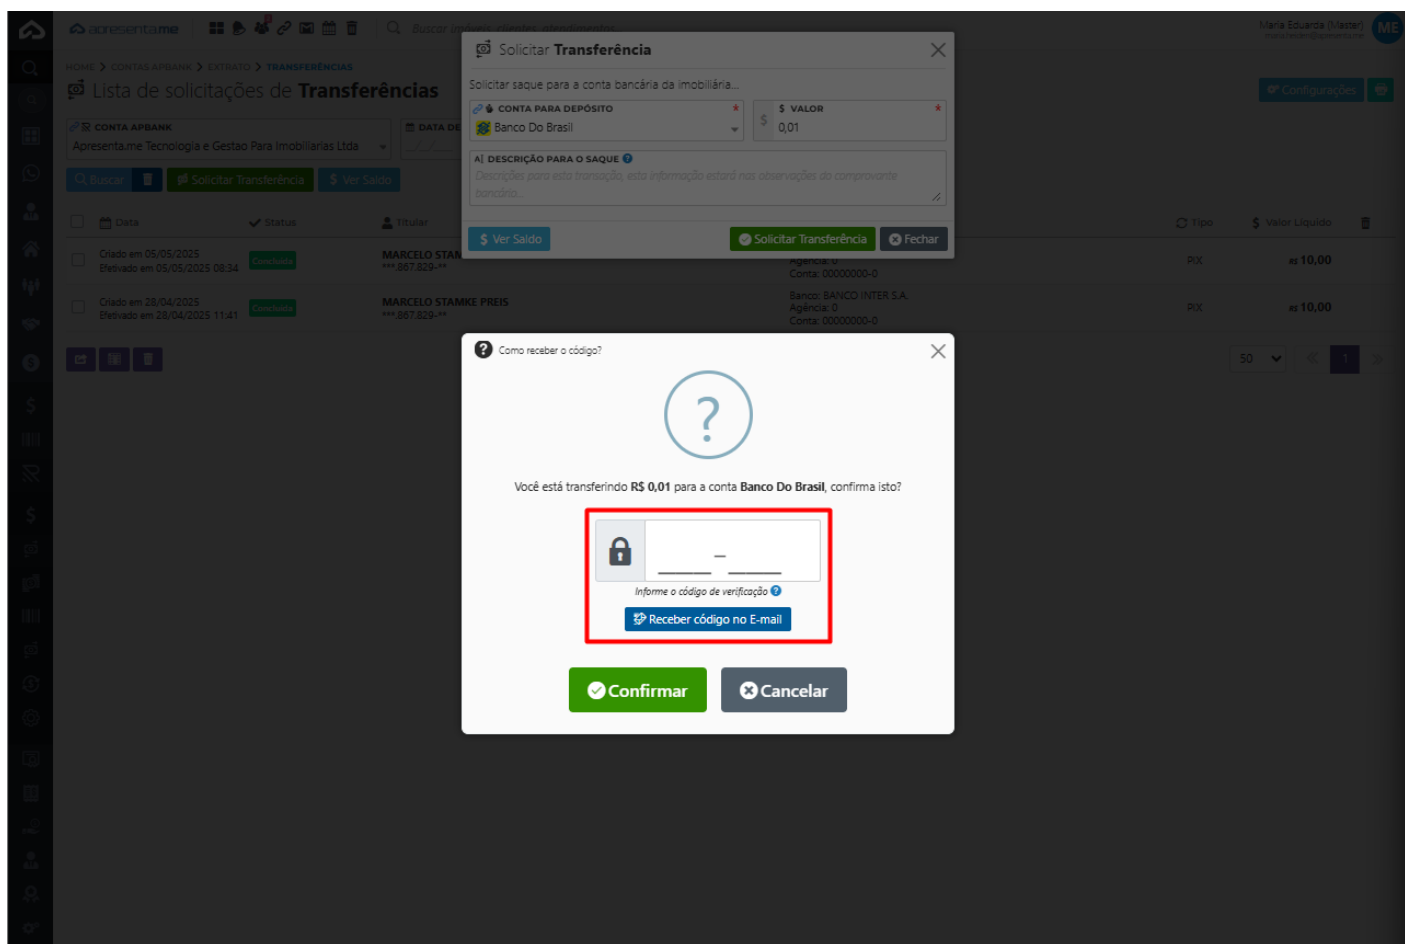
apresentame

Buscar imóveis, clientes, atendimentos

Maria Eduarda (Master)

ME

HOME > CONTAS APBANK > EXTRATO > TRANSFERÊNCIAS

Lista de solicitações de Transferências

Configurações

CONTA APBANK
Apresenta.me Tecnologia e Gestao Para Imobiliarias Ltda

DATA DE

Buscar

Solicitar Transferência

Ver Saldo

Data | Status | Titular | Tipo | Valor Líquido

Criado em 05/05/2025
Efetivado em 05/05/2025 08:34 | Concluída | MARCELO STAN
***.867.829-** | Agência: 0
Conta: 00000000-0 | PIX | R$ 10,00

Criado em 28/04/2025
Efetivado em 28/04/2025 11:41 | Concluída | MARCELO STAMKE PREIS
***.867.829-** | Banco: BANCO INTER S.A.
Agência: 0
Conta: 00000000-0 | PIX | R$ 10,00

50

1

Solicitar Transferência

Solicitar saque para a conta bancária da imobiliária...

CONTA PARA DEPÓSITO *
Banco Do Brasil

$ VALOR *
$ 0,01

DESCRIÇÃO PARA O SAQUE
Descrições para esta transação, esta informação estará nas observações do comprovante bancário...

Ver Saldo

Solicitar Transferência

Fechar

Como receber o código?

?

Você está transferindo R$ 0,01 para a conta Banco Do Brasil, confirma isto?

___ _ ___

Informe o código de verificação

Receber código no E-mail

Confirmar

Cancelar